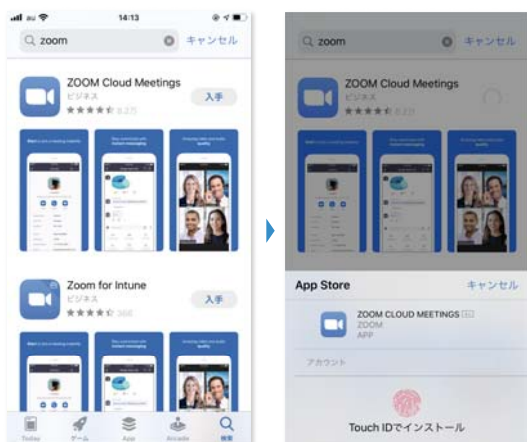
au 14:13

zoom キャンセル

ZOOM Cloud Meetings
ビジネス
★★★★☆ 8.2万
入手

Zoom for Intune
ビジネス
★★★★☆ 366
入手

Today ゲーム App Arcade 検索

zoom キャンセル

ZOOM Cloud Meetings
ビジネス

App Store キャンセル

ZOOM CLOUD MEETINGS
ZOOM
APP

アカウント

Touch IDでインストール